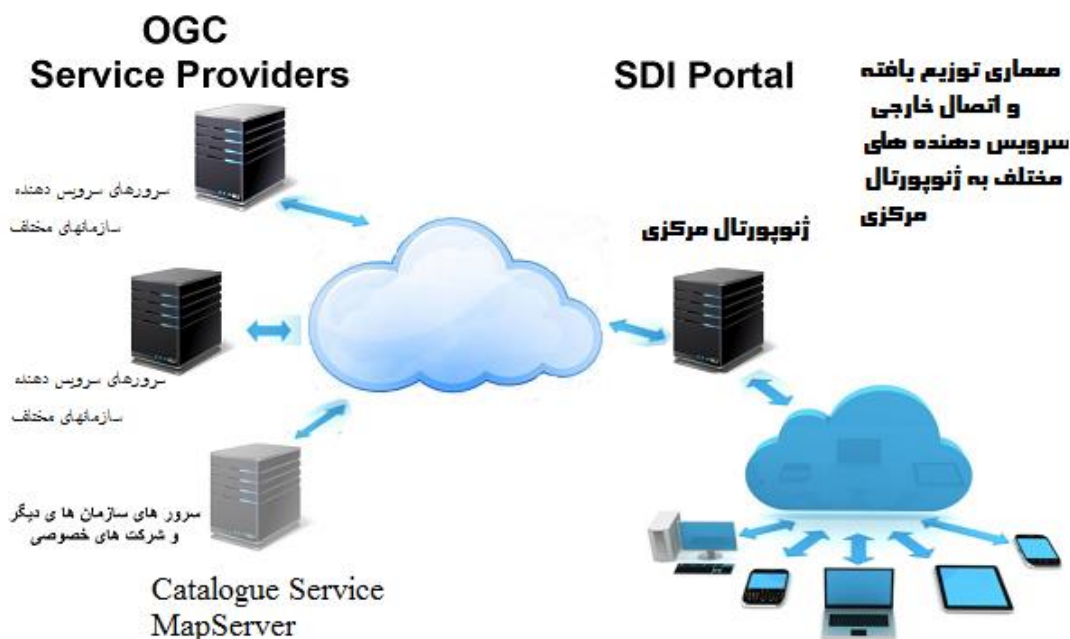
OGC
Service Providers

SDI Portal

معماری توزیع یافته و اتصال خارجی سرویس دهنده های مختلف به ژئوپورتال مرکزی

سرورهای سرویس دهنده سازمانهای مختلف

ژئوپورتال مرکزی

سرورهای سرویس دهنده سازمانهای مختلف

سرور های سازمان ها ی دیگر و شرکت های خصوصی

Catalogue Service
MapServer